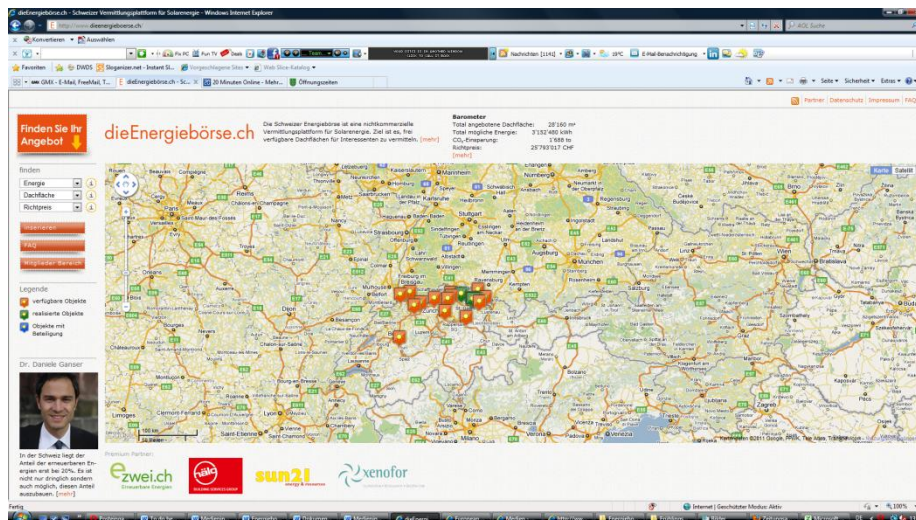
dieEnergiebörse.ch - Schweizer Vermittlungsplattform für Solarenergie - Windows Internet Explorer

http://www.dieenergieborse.ch/

AOL Suche

Konvertieren Auswählen

Favoriten DWDS Sloganizer.net - Instant Sl... Vorgeschlagene Sites Web Slice-Katalog

GMX - E-Mail, FreeMail, T... dieEnergiebörse.ch - Sc... 20 Minuten Online - Mehr... Öffnungszeiten

Seite Sicherheit Extras

Partner Datenschutz Impressum FAQ

Finden Sie Ihr Angebot

dieEnergiebörse.ch

Die Schweizer Energiebörse ist eine nichtkommerzielle Vermittlungsplattform für Solarenergie. Ziel ist es, frei verfügbare Dachflächen für Interessenten zu vermitteln. [mehr]

Barometer

| | |
|---|---|
| Total angebotene Dachfläche: | 28'160 m² |
| Total mögliche Energie: | 3'152'480 kWh |
| $CO_2$-Einsparung: | 1'688 to |
| Richtpreis: | 25'793'017 CHF |

[mehr]

finden

Energie

Dachfläche

Richtpreis

Inserieren

FAQ

Mitglieder Bereich

Legende

verfügbare Objekte

realisierte Objekte

Objekte mit Beteiligung

Dr. Daniele Ganser

In der Schweiz liegt der Anteil der erneuerbaren Energien erst bei 20%. Es ist nicht nur dringlich sondern auch möglich, diesen Anteil auszubauen. [mehr]

Premium Partner

ezwei.ch Erneuerbare Energie

sun21 energy & resources

xenofor

Karte Satellit

Kartendaten ©2011 Google

Fertig

Internet | Geschützter Modus: Aktiv

100%